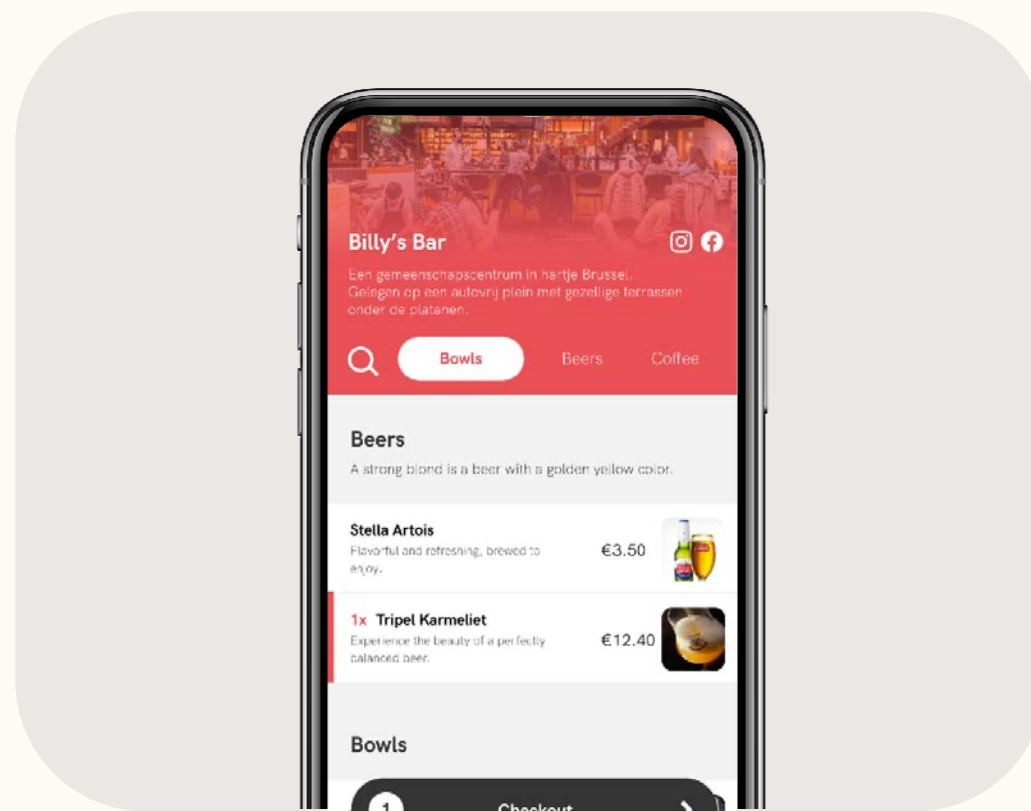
Billy's Bar

Een gemeenschapscentrum in hartje Brussel. Gelegen op een autovrij plein met gezellige terrassen onder de platanen.

Bowls

Beers

Coffee

Beers

A strong blond is a beer with a golden yellow color.

Stella Artois

Flavorful and refreshing, brewed to enjoy.

€3.50

1x Tripel Karmeliet

Experience the beauty of a perfectly balanced beer.

€12.40

Bowls

1

Checkout